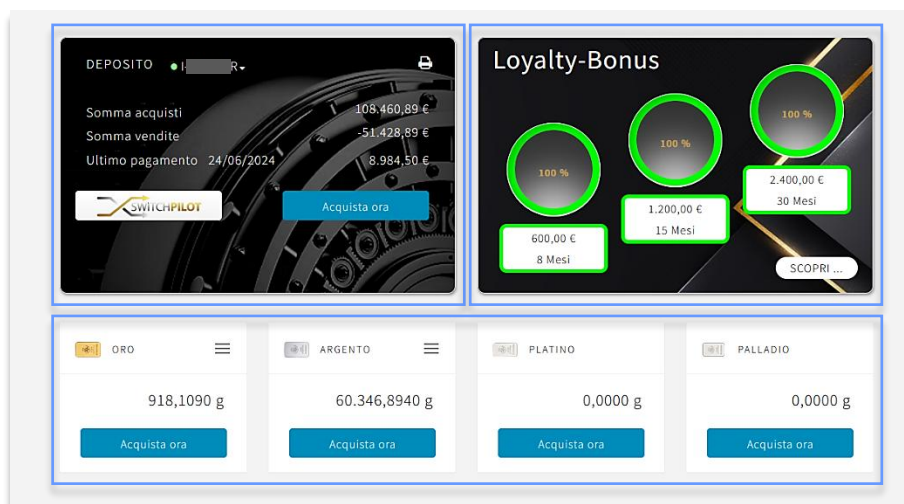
DEPOSITO I-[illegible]R

Somma acquisti 108.460,89 €
Somma vendite -51.428,89 €
Ultimo pagamento 24/06/2024 8.984,50 €

SWITCHPILOT

Acquista ora

Loyalty-Bonus

100 %
600,00 €
8 Mesi

100 %
1.200,00 €
15 Mesi

100 %
2.400,00 €
30 Mesi

SCOPRI ...

ORO
918,1090 g
Acquista ora

ARGENTO
60.346,8940 g
Acquista ora

PLATINO
0,0000 g
Acquista ora

PALLADIO
0,0000 g
Acquista ora